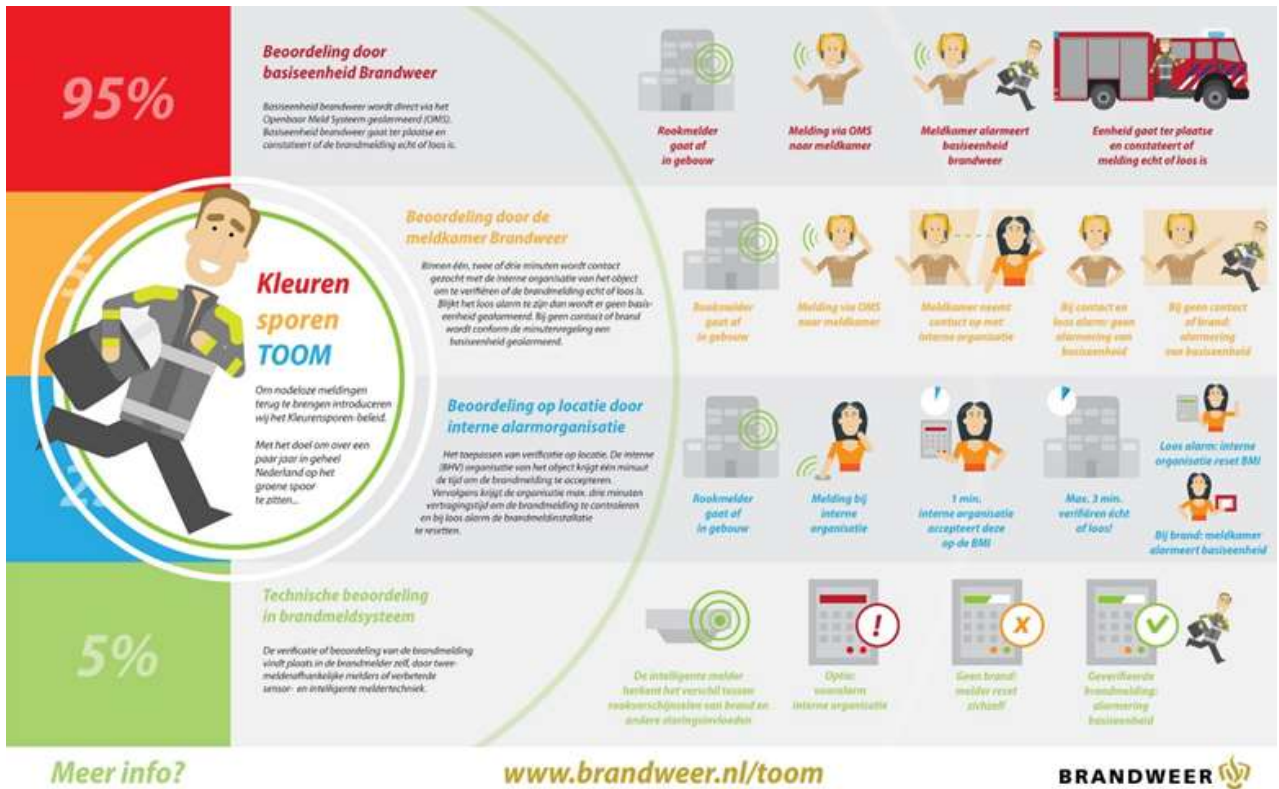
95%

Beoordeling door basiseenheid Brandweer

Basiseenheid brandweer wordt direct via het Openbaar Meld Systeem gealarmeerd (OMS). Basiseenheid brandweer gaat ter plaatse en constateert of de brandmelding echt of loos is.

Rookmelder gaat af in gebouw

Melding via OMS naar meldkamer

Meldkamer alarmeert basiseenheid brandweer

Eenheid gaat ter plaatse en constateert of melding echt of loos is

Beoordeling door de meldkamer Brandweer

Binnen één, twee of drie minuten wordt contact gezocht met de interne organisatie van het object om te verifiëren of de brandmelding echt of loos is. Blijkt het loos alarm te zijn dan wordt er geen basiseenheid gealarmeerd. Bij geen contact of brand wordt conform de minutenregeling een basiseenheid gealarmeerd.

Rookmelder gaat af in gebouw

Melding via OMS naar meldkamer

Meldkamer neemt contact op met interne organisatie

Bij contact en loos alarm: geen alarmering van basiseenheid

Bij geen contact of brand: alarmering van basiseenheid

Kleuren sporen TOOM

Om nodeloze meldingen terug te brengen introduceren wij het Kleurensporen-beleid.

Met het doel om over een paar jaar in geheel Nederland op het groene spoor te zitten...

Beoordeling op locatie door interne alarmorganisatie

Het toepassen van verificatie op locatie. De interne (BHV) organisatie van het object krijgt één minuut de tijd om de brandmelding te accepteren. Vervolgens krijgt de organisatie max. drie minuten vertragingstijd om de brandmelding te controleren en bij loos alarm de brandmeldinstallatie te resetten.

Rookmelder gaat af in gebouw

Melding bij interne organisatie

1 min. interne organisatie accepteert deze op de BMI

Max. 3 min. verifiëren écht of loos!

Loos alarm: interne organisatie reset BMI

Bij brand: meldkamer alarmeert basiseenheid

Technische beoordeling in brandmeldsysteem

5%

De verificatie of beoordeling van de brandmelding vindt plaats in de brandmelder zelf, door tweemeldersafhankelijke melders of verbeterde sensor- en intelligente meldertechniek.

De intelligente melder herkent het verschil tussen rookverschijnselen van brand en andere storingsinvloeden

Optie: vooralarm interne organisatie

Geen brand: melder reset zichzelf

Geverifieerde brandmelding: alarmering basiseenheid

Meer info?

www.brandweer.nl/toom

BRANDWEER